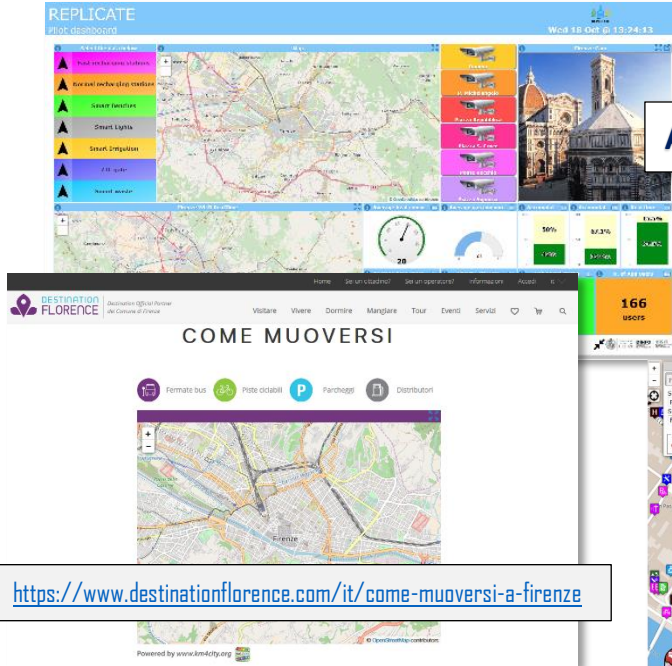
REPLICATE
Pilot dashboard
Wed 18 Oct @ 13:24:13

Fast recharging stations
Normal recharging stations
Smart Benches
Smart Lights
Smart Irrigation
Wifi spots
Smart waste

20

50%
87.3%

166
users

Home Sei un cittadino? Sei un operatore? Informazioni Accedi

DESTINATION FLORENCE Destination Official Partner del Comune di Firenze

Visitare Vivere Dormire Mangiare Tour Eventi Servizi

COME MUOVERSI

Fermate bus Piste ciclabili Parcheggi Distributori

Firenze

© OpenStreetMap contributors

Powered by www.km4city.org

https://www.destinationflorence.com/it/come-muoversi-a-firenze